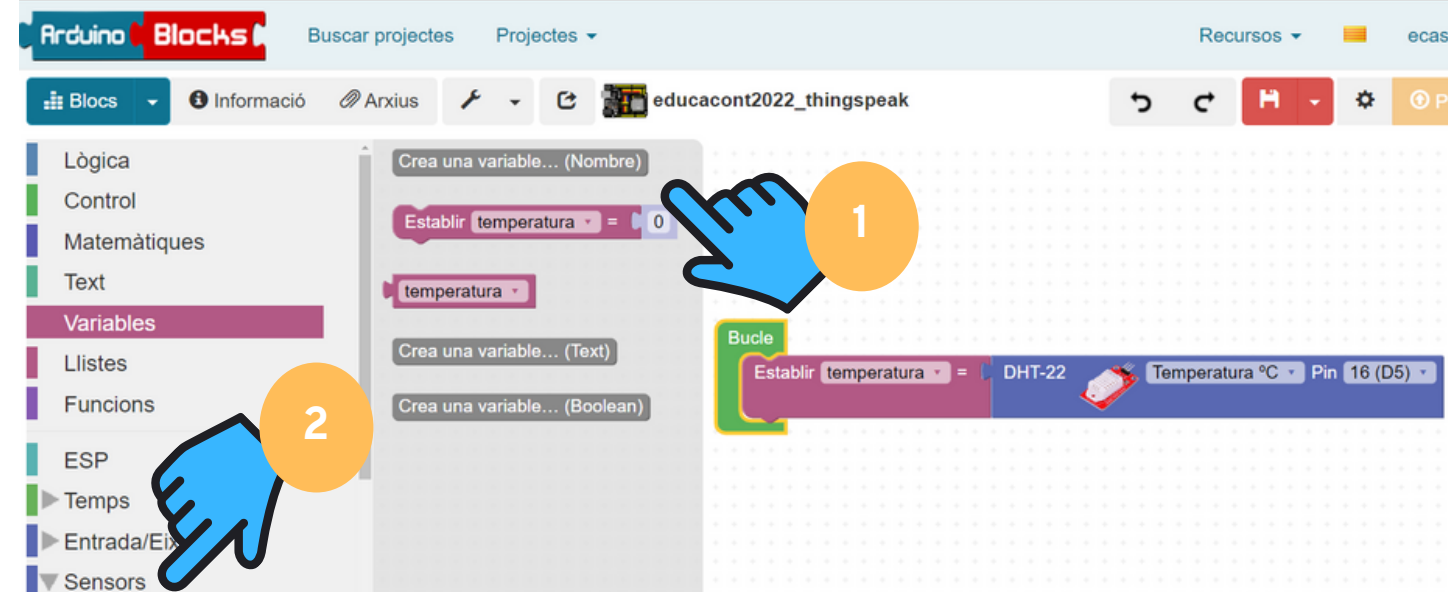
ArduinoBlocks Buscar projectes Projectes Recursos ecas

Blocs Informació Arxius educacont2022_thingspeak

Lògica
Control
Matemàtiques
Text
Variables
Llistes
Funcions
ESP
Temps
Entrada/Eix
Sensors

Crea una variable... (Nombre)
Establir temperatura = 0
temperatura
Crea una variable... (Text)
Crea una variable... (Boolean)

1

2

Bucle
Establir temperatura = DHT-22 Temperatura ºC Pin 16 (D5)